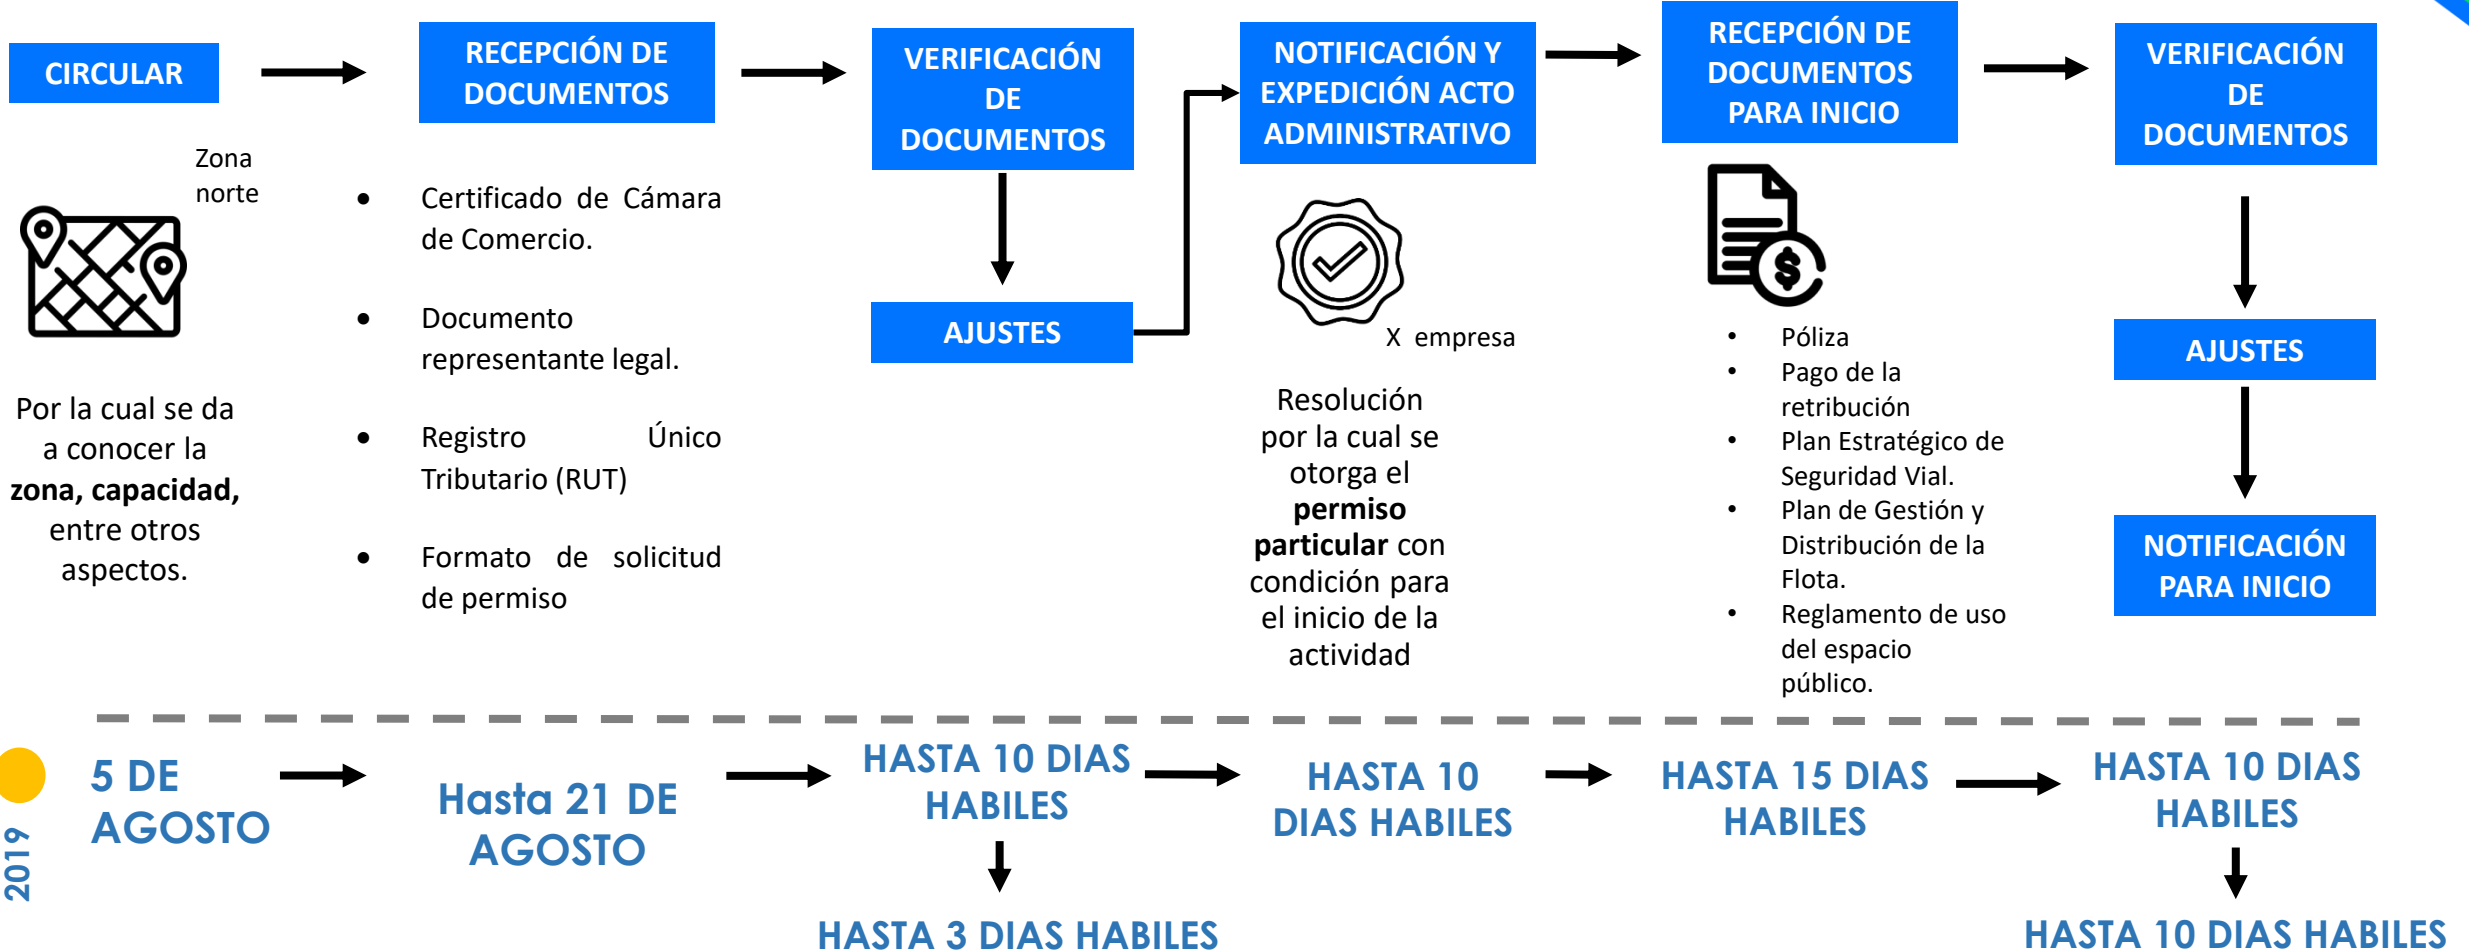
CIRCULAR

Zona norte

Por la cual se da a conocer la **zona, capacidad,** entre otros aspectos.

RECEPCIÓN DE DOCUMENTOS

- Certificado de Cámara de Comercio.
- Documento representante legal.
- Registro Único Tributario (RUT)
- Formato de solicitud de permiso

VERIFICACIÓN DE DOCUMENTOS

AJUSTES

NOTIFICACIÓN Y EXPEDICIÓN ACTO ADMINISTRATIVO

X empresa

Resolución por la cual se otorga el **permiso particular** con condición para el inicio de la actividad

RECEPCIÓN DE DOCUMENTOS PARA INICIO

- Póliza
- Pago de la retribución
- Plan Estratégico de Seguridad Vial.
- Plan de Gestión y Distribución de la Flota.
- Reglamento de uso del espacio público.

VERIFICACIÓN DE DOCUMENTOS

AJUSTES

NOTIFICACIÓN PARA INICIO

2019

5 DE AGOSTO

Hasta 21 DE AGOSTO

HASTA 10 DIAS HABILES

HASTA 3 DIAS HABILES

HASTA 10 DIAS HABILES

HASTA 15 DIAS HABILES

HASTA 10 DIAS HABILES

HASTA 10 DIAS HABILES